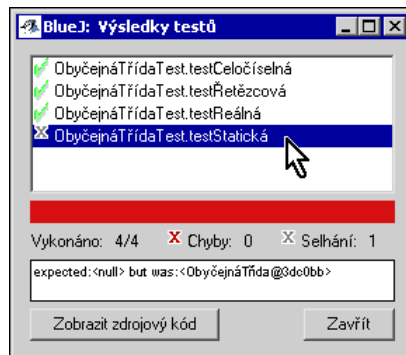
BlueJ: Výsledky testů

ObyčejnáTřídaTest.testCeločíselná
ObyčejnáTřídaTest.testŘetězcová
ObyčejnáTřídaTest.testReálná
ObyčejnáTřídaTest.testStatická

Vykonáno: 4/4 Chyby: 0 Selhání: 1

expected:<null> but was:<ObyčejnáTřída@3dc0bb>

Zobrazit zdrojový kód
Zavřít